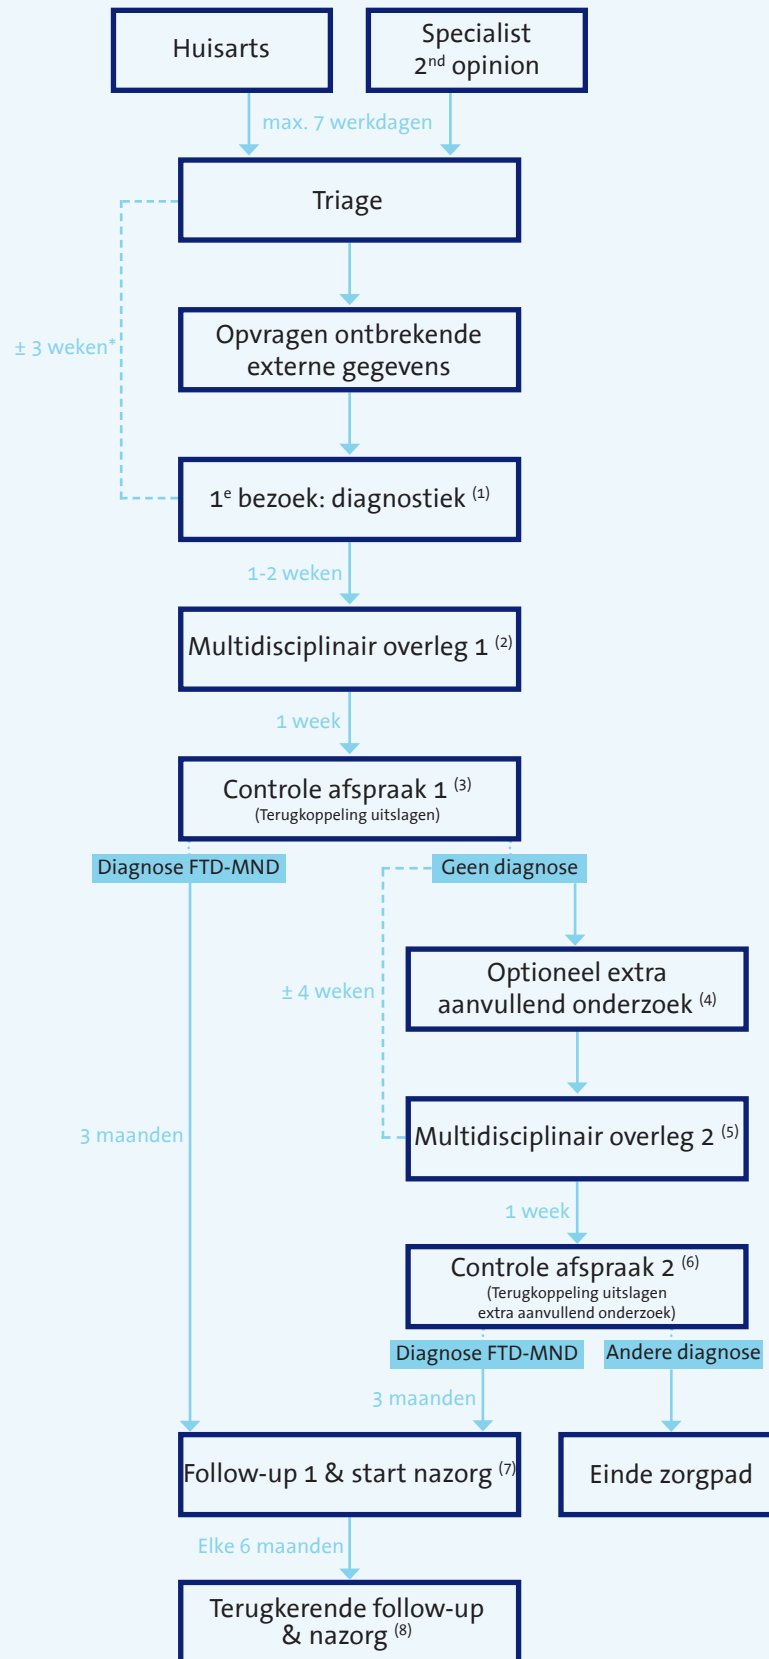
Huisarts

Specialist $2^{nd}$ opinion

max. 7 werkdagen

Triage

± 3 weken*

Opvragen ontbrekende externe gegevens

$1^e$ bezoek: diagnostiek $^{(1)}$

1-2 weken

Multidisciplinair overleg 1 $^{(2)}$

1 week

Controle afspraak 1 $^{(3)}$
(Terugkoppeling uitslagen)

Diagnose FTD-MND

Geen diagnose

± 4 weken

Optioneel extra aanvullend onderzoek $^{(4)}$

3 maanden

Multidisciplinair overleg 2 $^{(5)}$

1 week

Controle afspraak 2 $^{(6)}$
(Terugkoppeling uitslagen extra aanvullend onderzoek)

Diagnose FTD-MND

Andere diagnose

3 maanden

Follow-up 1 & start nazorg $^{(7)}$

Einde zorgpad

Elke 6 maanden

Terugkerende follow-up & nazorg $^{(8)}$